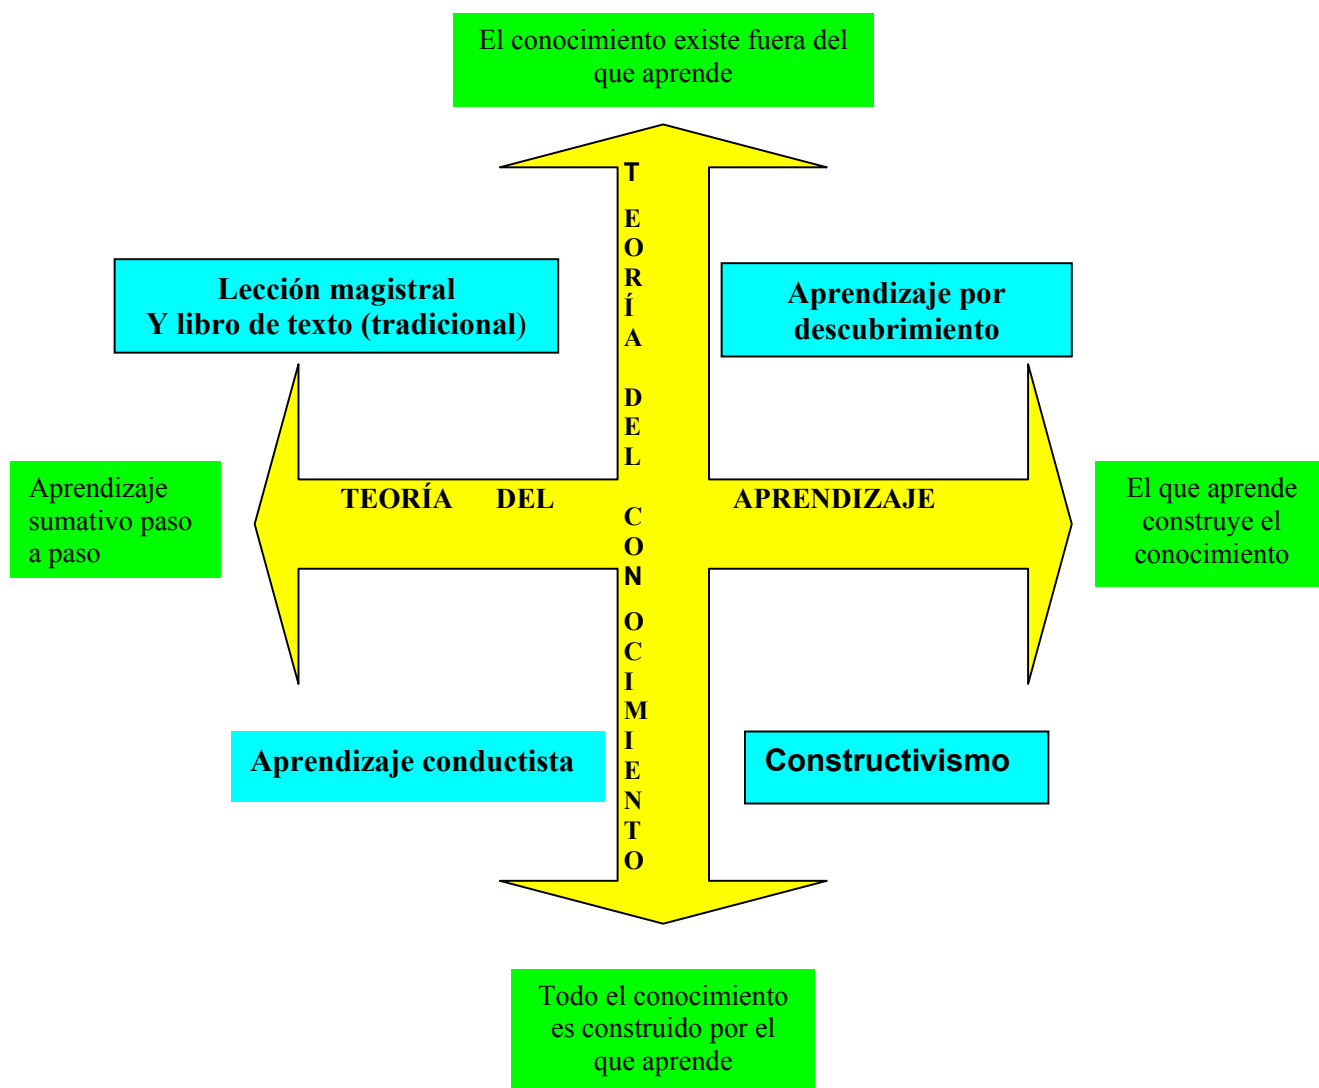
El conocimiento existe fuera del que aprende

TEORÍA DEL CONOCIMIENTO

Lección magistral
Y libro de texto (tradicional)

Aprendizaje por descubrimiento

Aprendizaje sumativo paso a paso

TEORÍA DEL APRENDIZAJE

El que aprende construye el conocimiento

Aprendizaje conductista

Constructivismo

Todo el conocimiento es construido por el que aprende